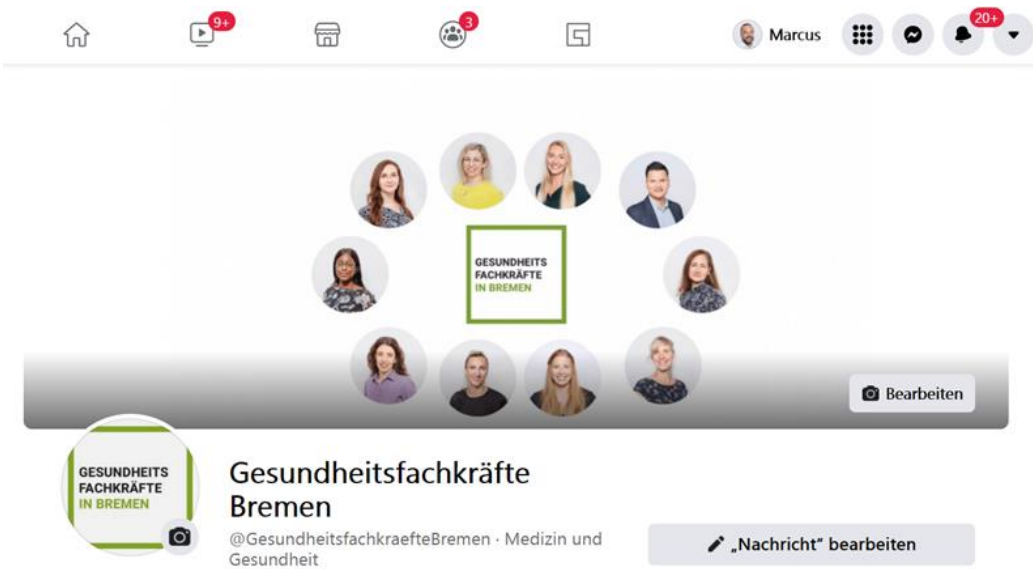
9+
3
Marcus
20+

GESUNDHEITS
FACHKRÄFTE
IN BREMEN

Bearbeiten

GESUNDHEITS
FACHKRÄFTE
IN BREMEN

Gesundheitsfachkräfte Bremen

@GesundheitsfachkraefteBremen · Medizin und Gesundheit

„Nachricht" bearbeiten